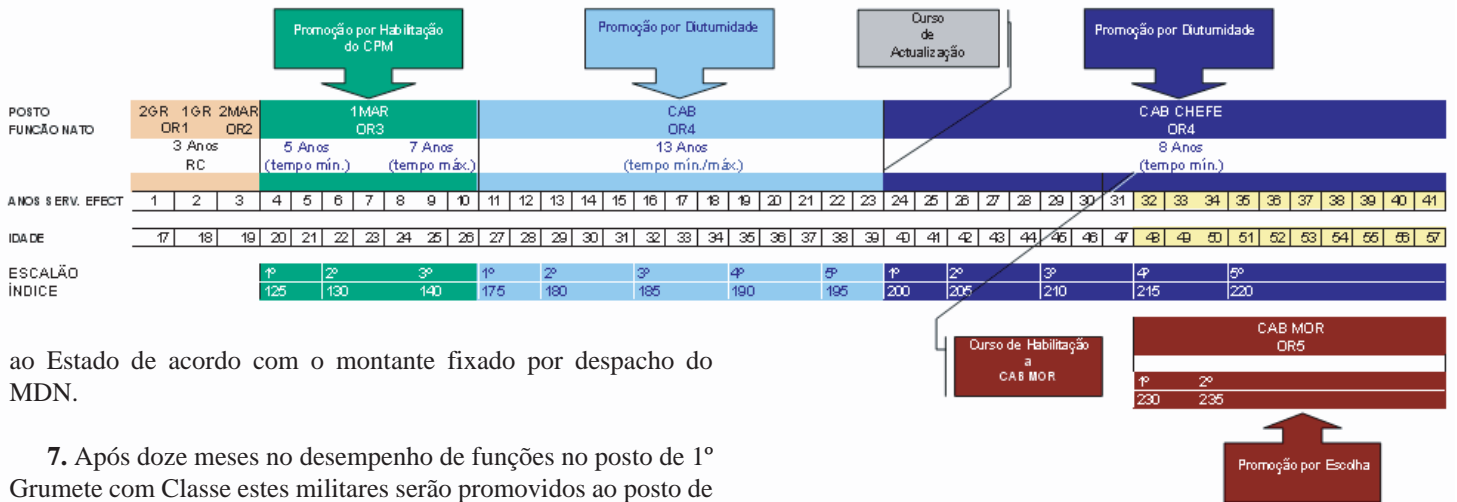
Promoção por Habilitação do CPM

Promoção por Diutumidade

Curso de Actualização

Promoção por Diutumidade

POSTO
FUNÇÃO NATO

2GR 1GR 2MAR
OR1 OR2
3 Anos
RC

1MAR
OR3
5 Anos (tempo mín.)
7 Anos (tempo máx.)

CAB
OR4
13 Anos
(tempo mín./máx.)

CAB CHEFE
OR4
8 Anos
(tempo mín.)

| ANOS SERV. EFECT | 1 | 2 | 3 | 4 | 5 | 6 | 7 | 8 | 9 | 10 | 11 | 12 | 13 | 14 | 15 | 16 | 17 | 18 | 19 | 20 | 21 | 22 | 23 | 24 | 25 | 26 | 27 | 28 | 29 | 30 | 31 | 32 | 33 | 34 | 35 | 36 | 37 | 38 | 39 | 40 | 41 |
|---|---|---|---|---|---|---|---|---|---|---|---|---|---|---|---|---|---|---|---|---|---|---|---|---|---|---|---|---|---|---|---|---|---|---|---|---|---|---|---|---|---|
| IDADE | 17 | 18 | 19 | 20 | 21 | 22 | 23 | 24 | 25 | 26 | 27 | 28 | 29 | 30 | 31 | 32 | 33 | 34 | 35 | 36 | 37 | 38 | 39 | 40 | 41 | 42 | 43 | 44 | 45 | 46 | 47 | 48 | 49 | 50 | 51 | 52 | 53 | 54 | 55 | 56 | 57 |

| ESCALÃO | 1º | 2º | 3º | 1º | 2º | 3º | 4º | 5º | 1º | 2º | 3º | 4º | 5º |
|---|---|---|---|---|---|---|---|---|---|---|---|---|---|
| ÍNDICE | 125 | 130 | 140 | 175 | 180 | 185 | 190 | 195 | 200 | 205 | 210 | 215 | 220 |

Curso de Habilitação a CAB MOR

CAB MOR
OR5
1º 2º
230 235

Promoção por Escolha

ao Estado de acordo com o montante fixado por despacho do MDN.

7. Após doze meses no desempenho de funções no posto de 1º Grumete com Classe estes militares serão promovidos ao posto de